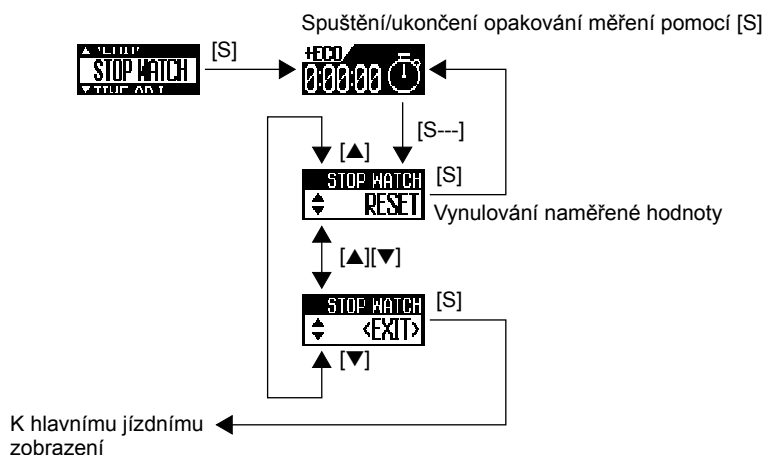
Spuštění/ukončení opakování měření pomocí [S]

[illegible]
STOP WATCH
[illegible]

[S]

ECO
0:00:00

[S---]

[▲]

STOP WATCH
RESET

[S]

Vynulování naměřené hodnoty

[▲][▼]

STOP WATCH
<EXIT>

[S]

[▼]

K hlavnímu jízdnímu zobrazení